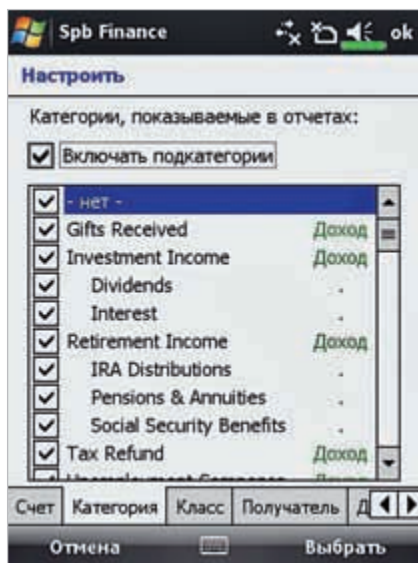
Spb Finance ok

Настроить

Категории, показываемые в отчетах:

Включать подкатегории

- нет -
Gifts Received Доход
Investment Income Доход
Dividends .
Interest .
Retirement Income Доход
IRA Distributions .
Pensions & Annuities .
Social Security Benefits .
Tax Refund Доход
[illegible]

Счет Категория Класс Получатель Д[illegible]

Отмена Выбрать